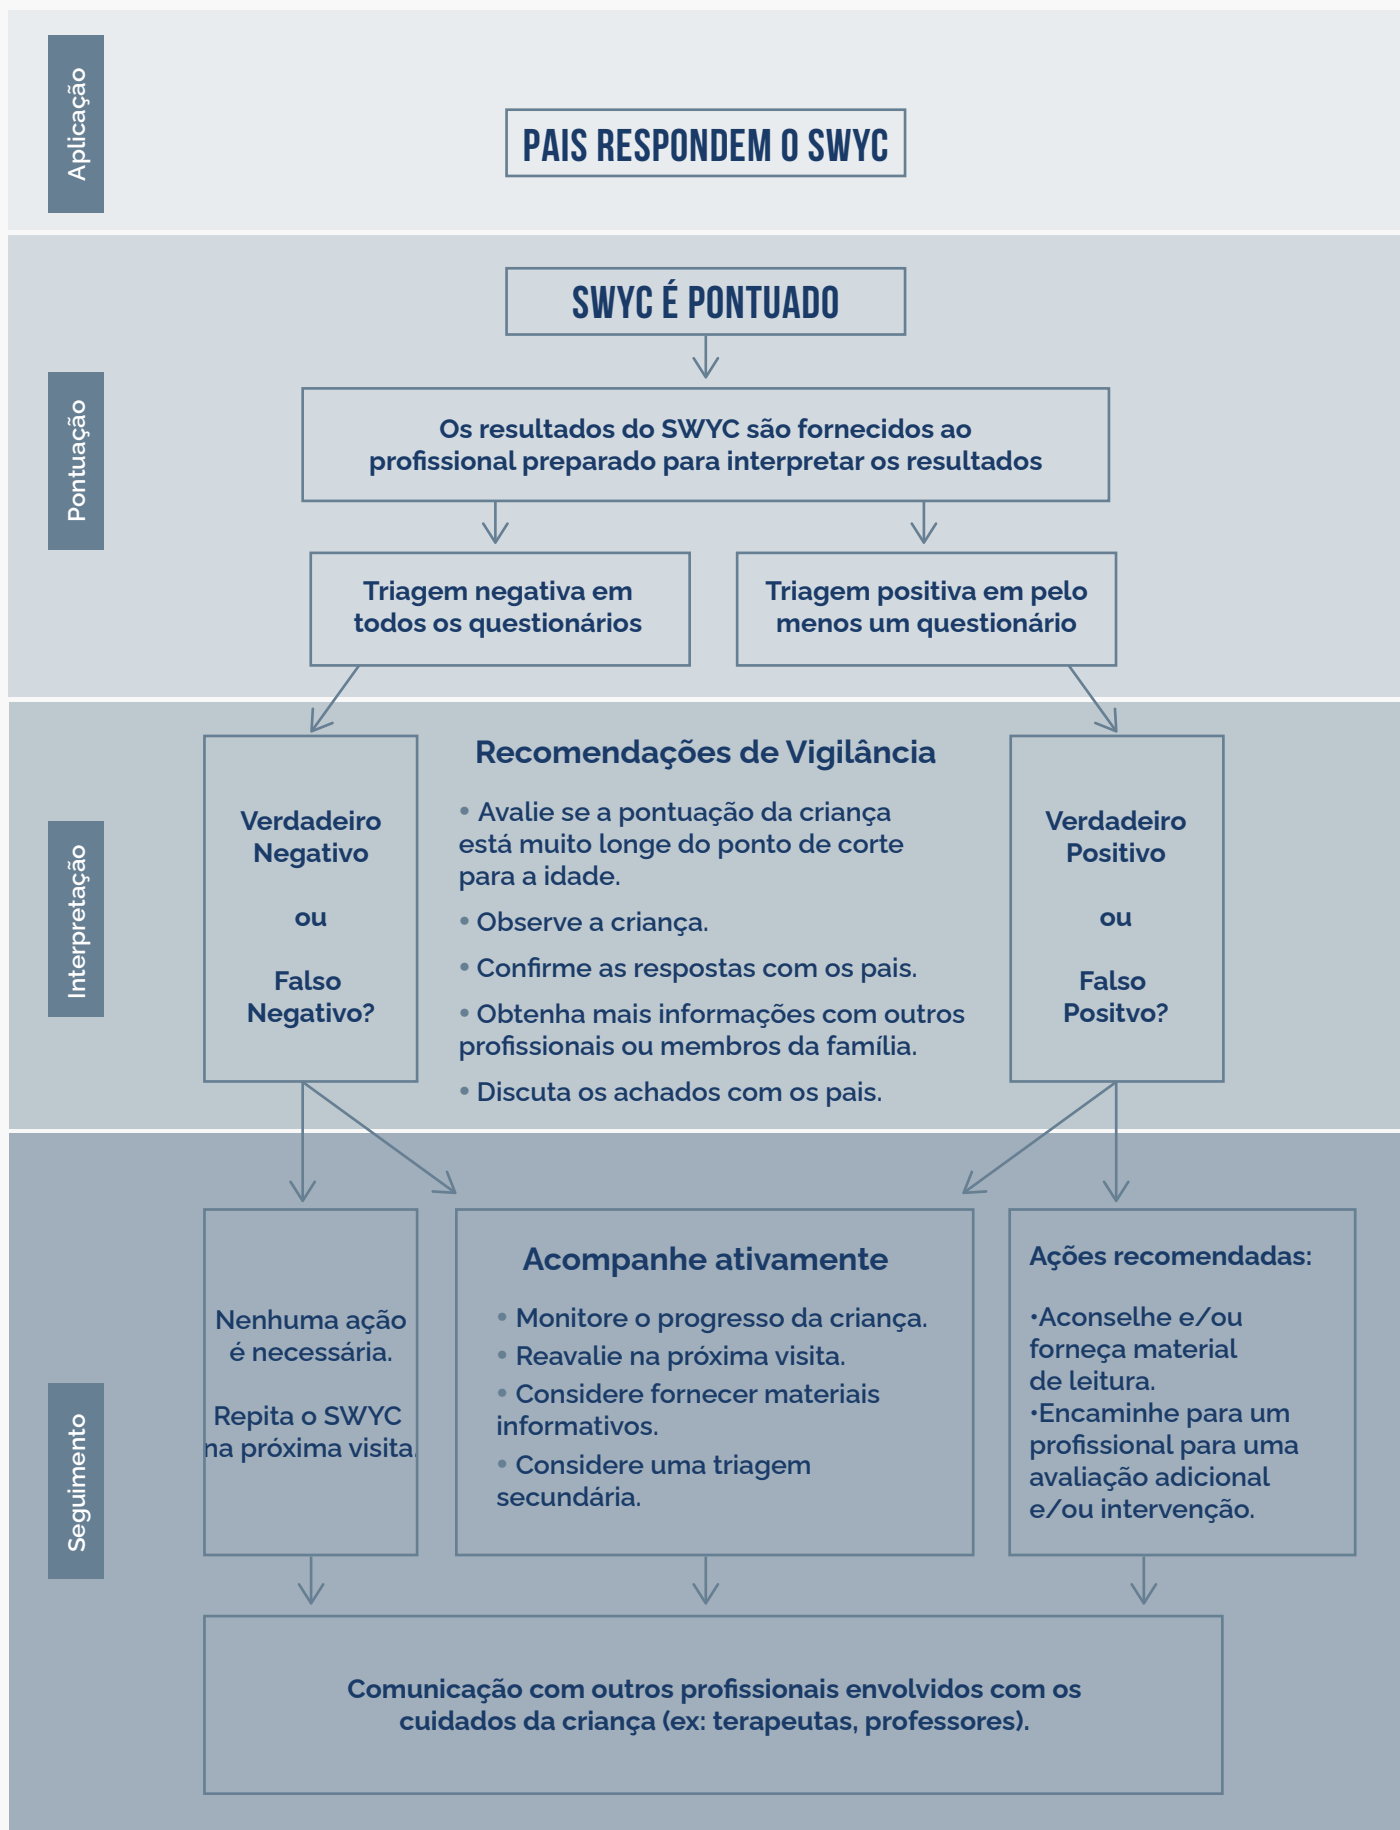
Aplicação

PAIS RESPONDEM O SWYC

Pontuação

SWYC É PONTUADO

Os resultados do SWYC são fornecidos ao profissional preparado para interpretar os resultados

Triagem negativa em todos os questionários

Triagem positiva em pelo menos um questionário

Interpretação

Verdadeiro Negativo

ou

Falso Negativo?

Recomendações de Vigilância

• Avalie se a pontuação da criança está muito longe do ponto de corte para a idade.

• Observe a criança.

• Confirme as respostas com os pais.

• Obtenha mais informações com outros profissionais ou membros da família.

• Discuta os achados com os pais.

Verdadeiro Positivo

ou

Falso Positvo?

Seguimento

Nenhuma ação é necessária.

Repita o SWYC na próxima visita.

Acompanhe ativamente

• Monitore o progresso da criança.
• Reavalie na próxima visita.
• Considere fornecer materiais informativos.
• Considere uma triagem secundária.

Ações recomendadas:

•Aconselhe e/ou forneça material de leitura.
•Encaminhe para um profissional para uma avaliação adicional e/ou intervenção.

Comunicação com outros profissionais envolvidos com os cuidados da criança (ex: terapeutas, professores).